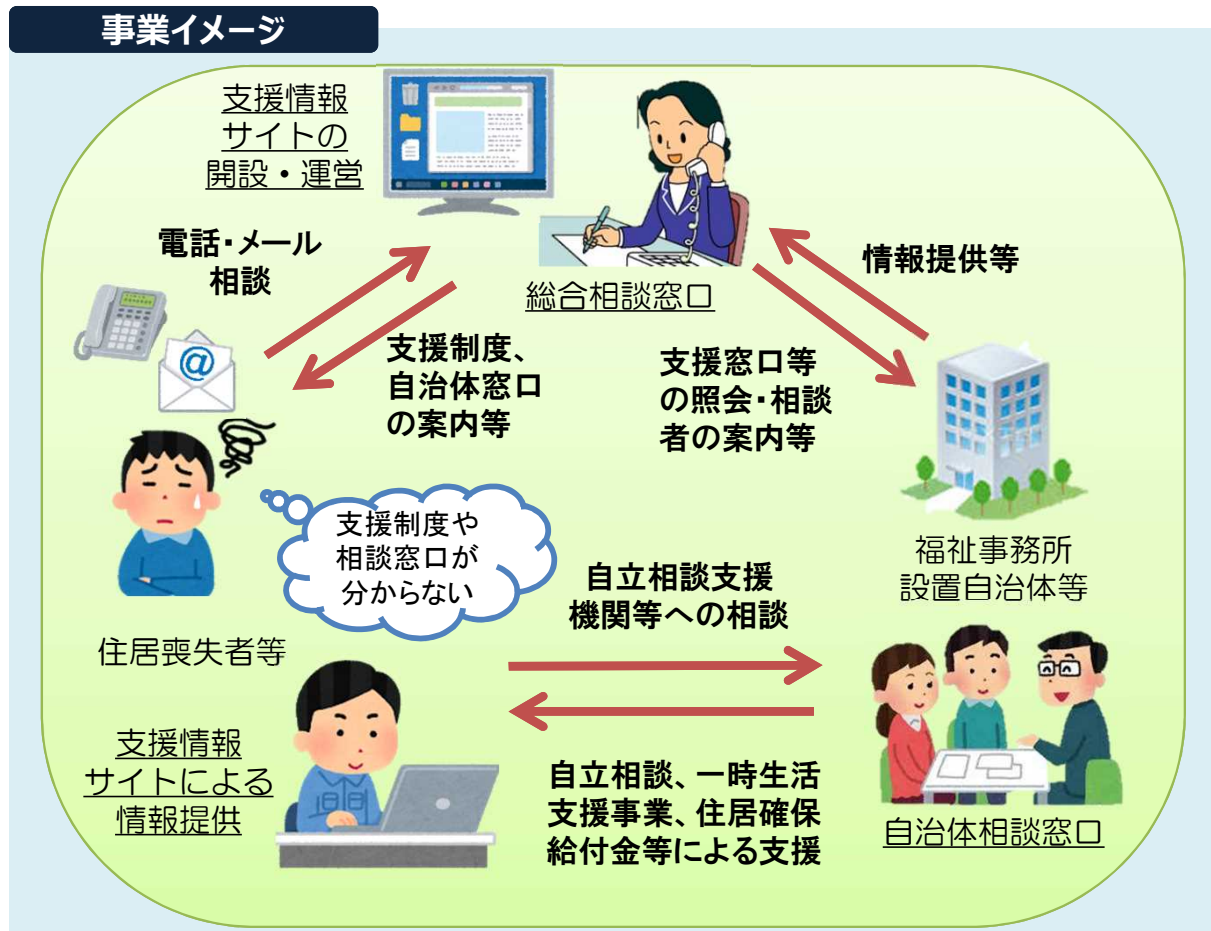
事業イメージ

支援情報
サイトの
開設・運営

総合相談窓口

電話・メール
相談

支援制度、
自治体窓口
の案内等

情報提供等

支援窓口等
の照会・相談
者の案内等

@

支援制度や
相談窓口が
分からない

福祉事務所
設置自治体等

住居喪失者等

自立相談支援
機関等への相談

支援情報
サイトによる
情報提供

自立相談、一時生活
支援事業、住居確保
給付金等による支援

自治体相談窓口